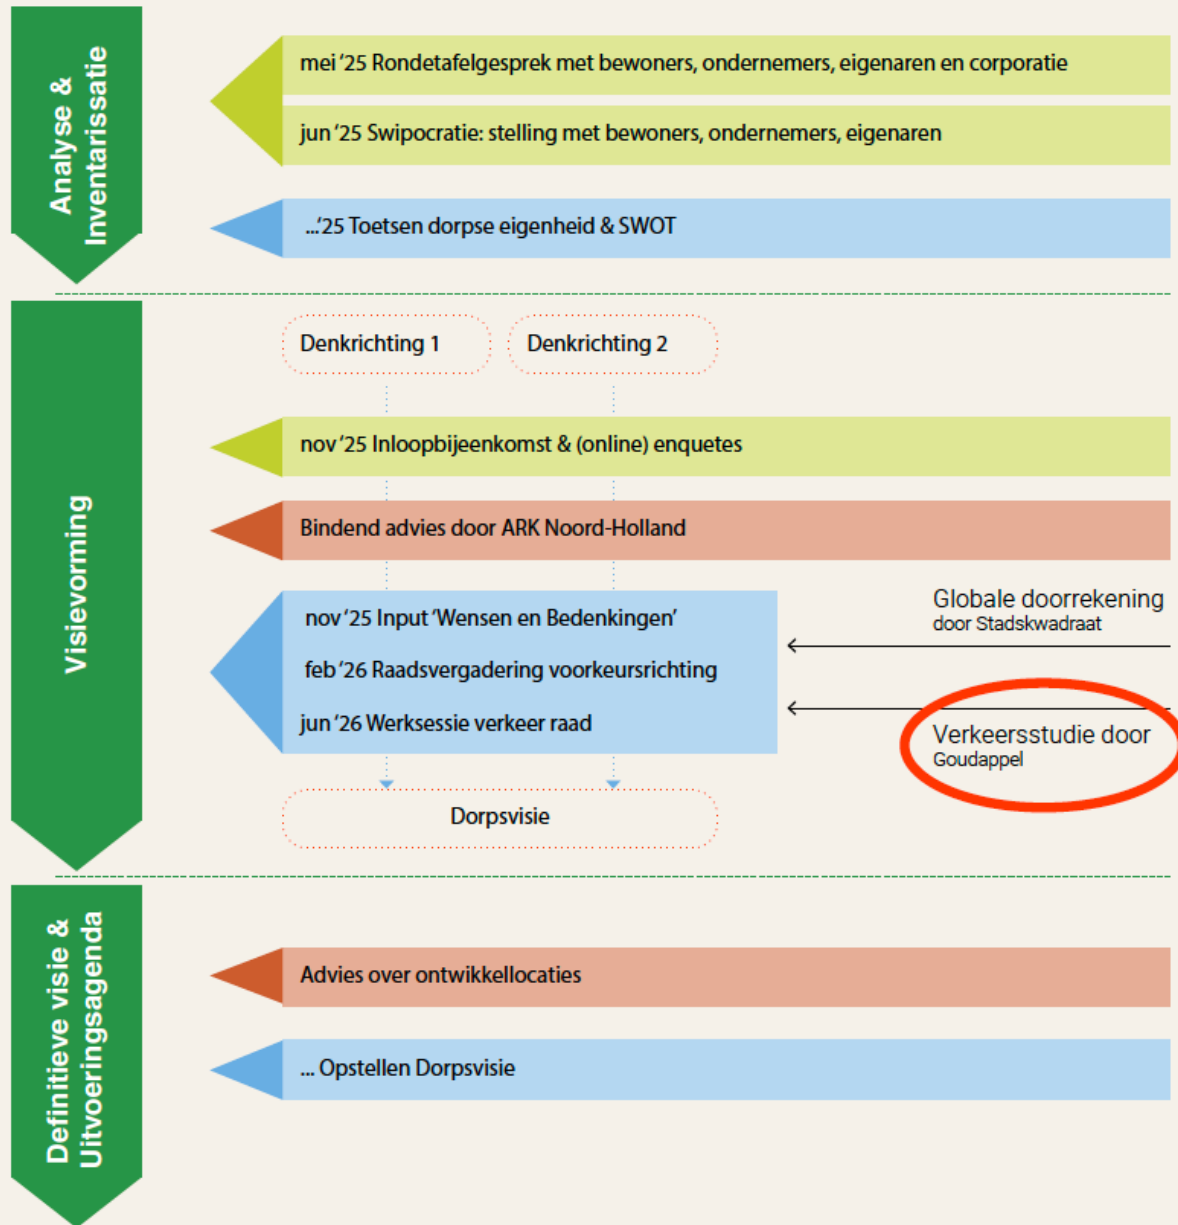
Analyse & Inventarissatie

mei '25 Rondetafelgesprek met bewoners, ondernemers, eigenaren en corporatie

jun '25 Swipocratie: stelling met bewoners, ondernemers, eigenaren

...'25 Toetsen dorpse eigenheid & SWOT

Visievorming

Denkrichting 1

Denkrichting 2

nov '25 Inloopbijeenkomst & (online) enquetes

Bindend advies door ARK Noord-Holland

nov '25 Input 'Wensen en Bedenkingen'

feb '26 Raadsvergadering voorkeursrichting

jun '26 Werksessie verkeer raad

Globale doorrekening
door Stadskwadraat

Verkeersstudie door
Goudappel

Dorpsvisie

Definitieve visie & Uitvoeringsagenda

Advies over ontwikkellocaties

... Opstellen Dorpsvisie